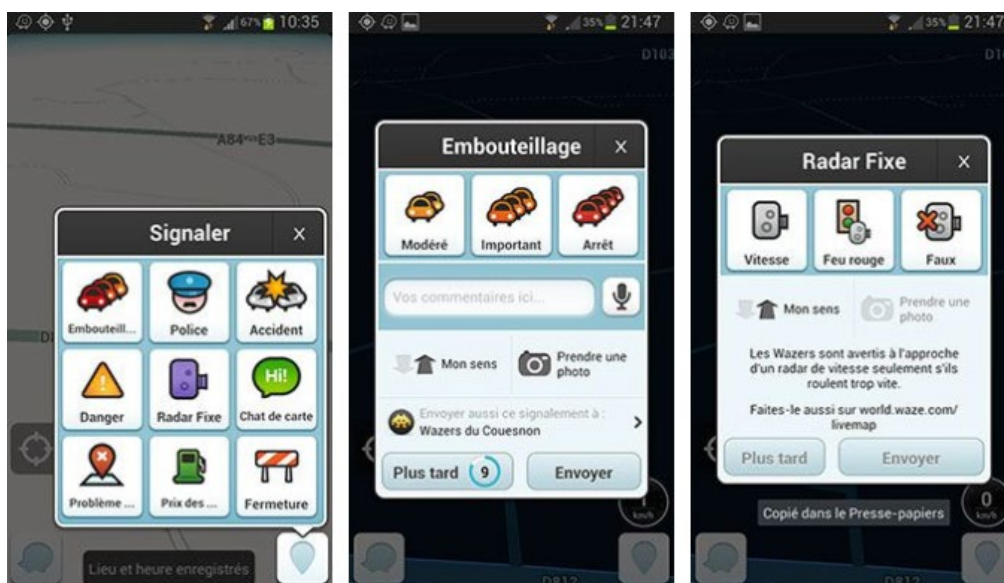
67% 10:35

A84 E3

Signaler ×

Embouteill...
Police
Accident
Danger
Radar Fixe
Hi!
Chat de carte
Problème ...
Prix des ...
Fermeture

Lieu et heure enregistrés

35% 21:47

D103

Embouteillage ×

Modéré
Important
Arrêt

Vos commentaires ici...

Mon sens
Prendre une photo

Envoyer aussi ce signalement à :
Wazers du Couesnon

Plus tard 9
Envoyer

1 km/h

D812

35% 21:47

D1

Radar Fixe ×

Vitesse
Feu rouge
Faux

Mon sens
Prendre une photo

Les Wazers sont avertis à l'approche d'un radar de vitesse seulement s'ils roulent trop vite.

Faites-le aussi sur world.waze.com/ livemap

Plus tard
Envoyer

0 km/h

Copié dans le Presse-papiers

D812